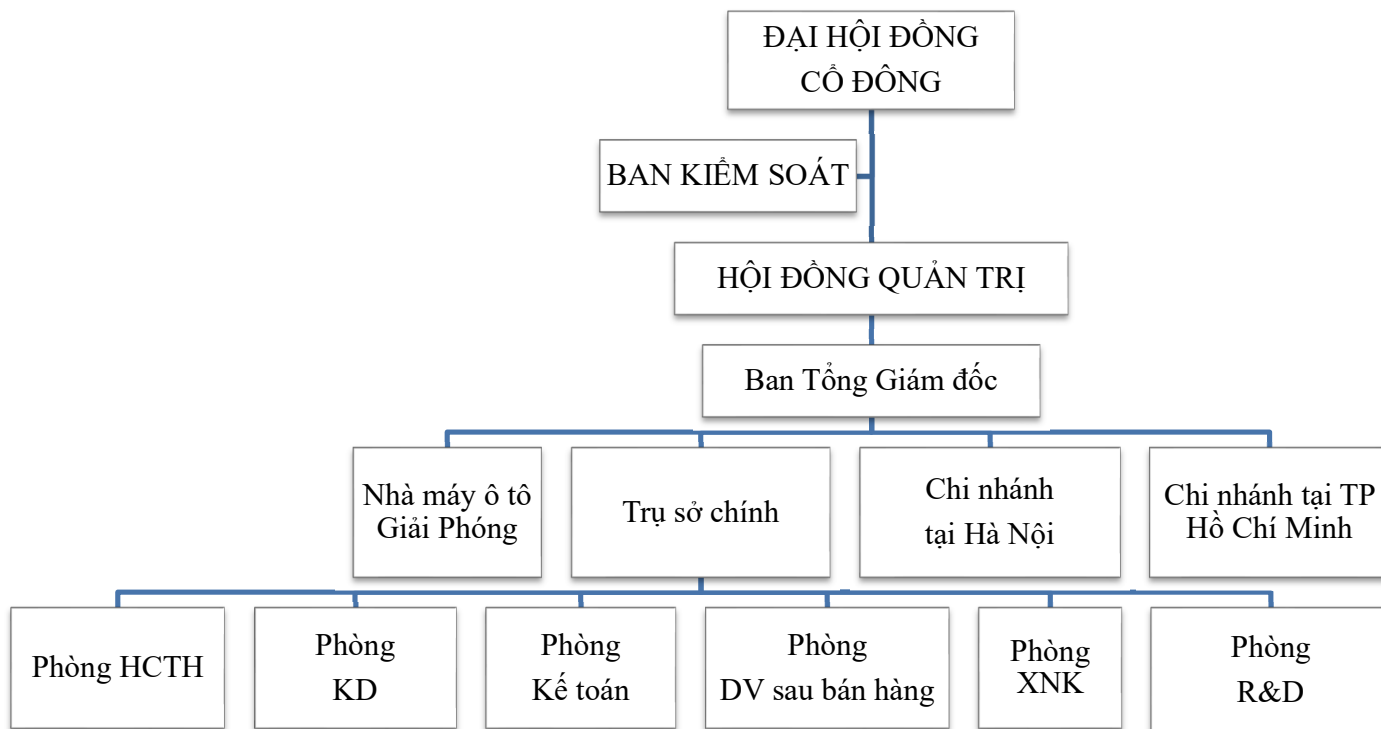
ĐẠI HỘI ĐỒNG CỔ ĐÔNG

BAN KIỂM SOÁT

HỘI ĐỒNG QUẢN TRỊ

Ban Tổng Giám đốc

Nhà máy ô tô Giải Phóng

Trụ sở chính

Chi nhánh tại Hà Nội

Chi nhánh tại TP Hồ Chí Minh

Phòng HCTH

Phòng KD

Phòng Kế toán

Phòng DV sau bán hàng

Phòng XNK

Phòng R&D